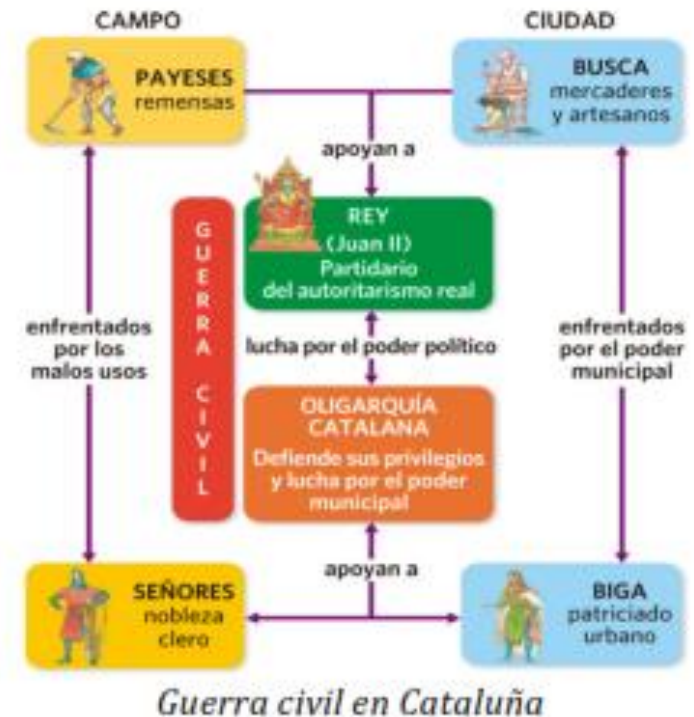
CAMPO

CIUDAD

PAYESES
remensas

BUSCA
mercaderes
y artesanos

apoyan a

GUERRA CIVIL

REY
(Juan II)
Partidario
del autoritarismo real

enfrentados
por los
malos usos

lucha por el poder político

enfrentados
por el poder
municipal

OLIGARQUÍA
CATALANA
Defiende sus privilegios
y lucha por el poder
municipal

apoyan a

SEÑORES
nobleza
clero

BIGA
patriciado
urbano

Guerra civil en Cataluña